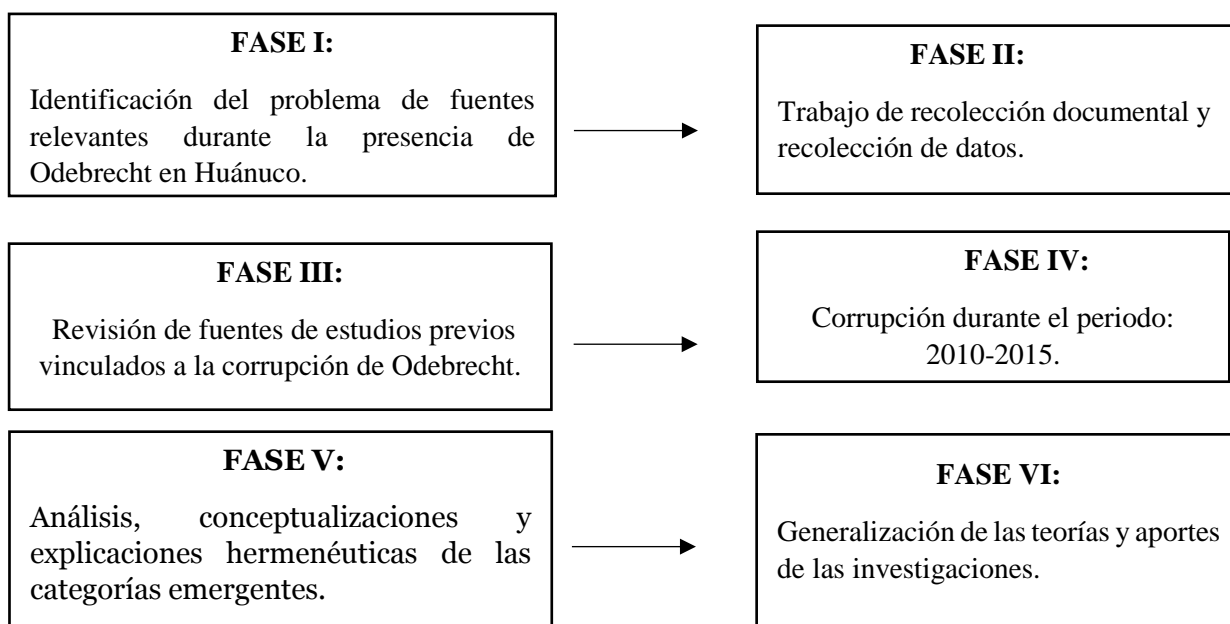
**FASE I:**

Identificación del problema de fuentes relevantes durante la presencia de Odebrecht en Huánuco.

**FASE II:**

Trabajo de recolección documental y recolección de datos.

**FASE III:**

Revisión de fuentes de estudios previos vinculados a la corrupción de Odebrecht.

**FASE IV:**

Corrupción durante el periodo: 2010-2015.

**FASE V:**

Análisis, conceptualizaciones y explicaciones hermenéuticas de las categorías emergentes.

**FASE VI:**

Generalización de las teorías y aportes de las investigaciones.